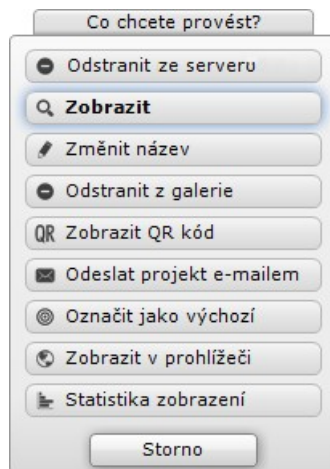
Co chcete provést?

Odstranit ze serveru

Zobrazit

Změnit název

Odstranit z galerie

QR Zobrazit QR kód

Odeslat projekt e-mailem

Označit jako výchozí

Zobrazit v prohlížeči

Statistika zobrazení

Storno